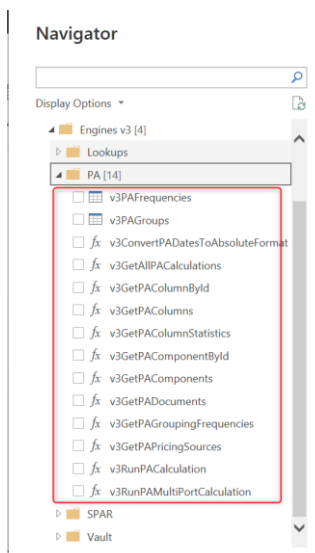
Navigator

Display Options ▾

Engines v3 [4]

Lookups

PA [14]

v3PAFrequencies

v3PAGroups

$fx$ v3ConvertPADatesToAbsoluteFormat

$fx$ v3GetAllPACalculations

$fx$ v3GetPAColumnById

$fx$ v3GetPAColumns

$fx$ v3GetPAColumnStatistics

$fx$ v3GetPAComponentById

$fx$ v3GetPAComponents

$fx$ v3GetPADocuments

$fx$ v3GetPAGroupingFrequencies

$fx$ v3GetPAPricingSources

$fx$ v3RunPACalculation

$fx$ v3RunPAMultiPortCalculation

SPAR

Vault